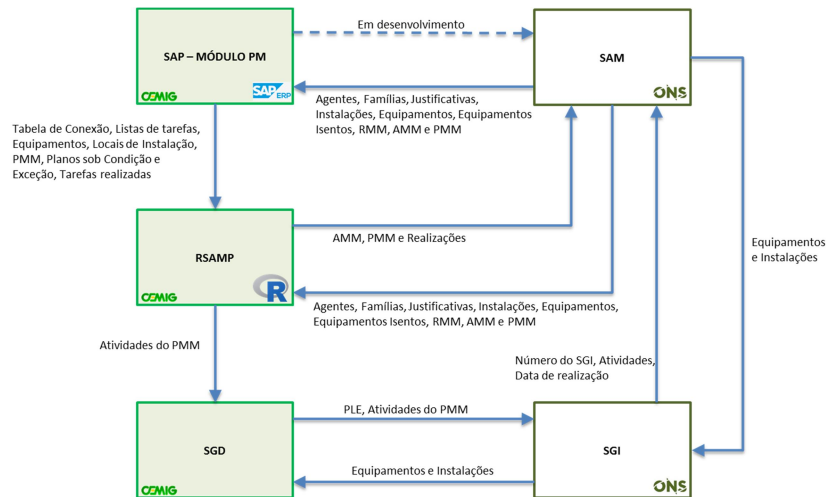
SAP – MÓDULO PM

CEMIG

SAP ERP

Em desenvolvimento

SAM

ONS

Agentes, Famílias, Justificativas, Instalações, Equipamentos, Equipamentos Isentos, RMM, AMM e PMM

Tabela de Conexão, Listas de tarefas, Equipamentos, Locais de Instalação, PMM, Planos sob Condição e Exceção, Tarefas realizadas

RSAMP

CEMIG

R

AMM, PMM e Realizações

Agentes, Famílias, Justificativas, Instalações, Equipamentos, Equipamentos Isentos, RMM, AMM e PMM

Equipamentos e Instalações

Atividades do PMM

Número do SGI, Atividades, Data de realização

SGD

CEMIG

PLE, Atividades do PMM

Equipamentos e Instalações

SGI

ONS